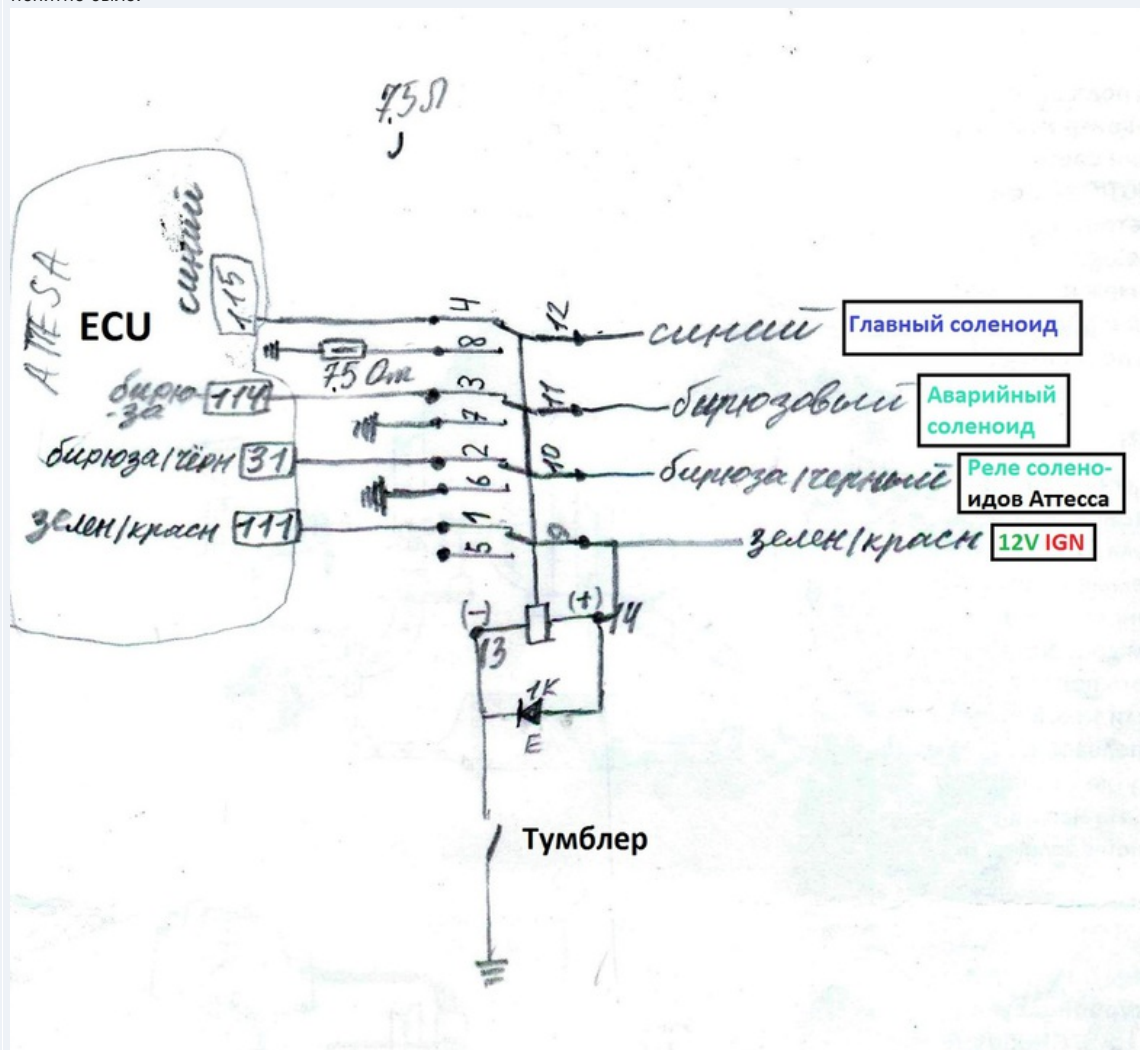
7.5 Л
J

ATTESA
ECU
синий 115
бирюза 114
бирюза/чёрн 31
зелен/красн 111

7.5 Ом

4 8 3 7 2 6 1 5
12 11 10 9

синий
Главный соленоид

бирюзовый
Аварийный соленоид

бирюза/черный
Реле соленоидов Аттесса

зелен/красн
12V IGN

(-) (+)
13 14
1K
E

Тумблер